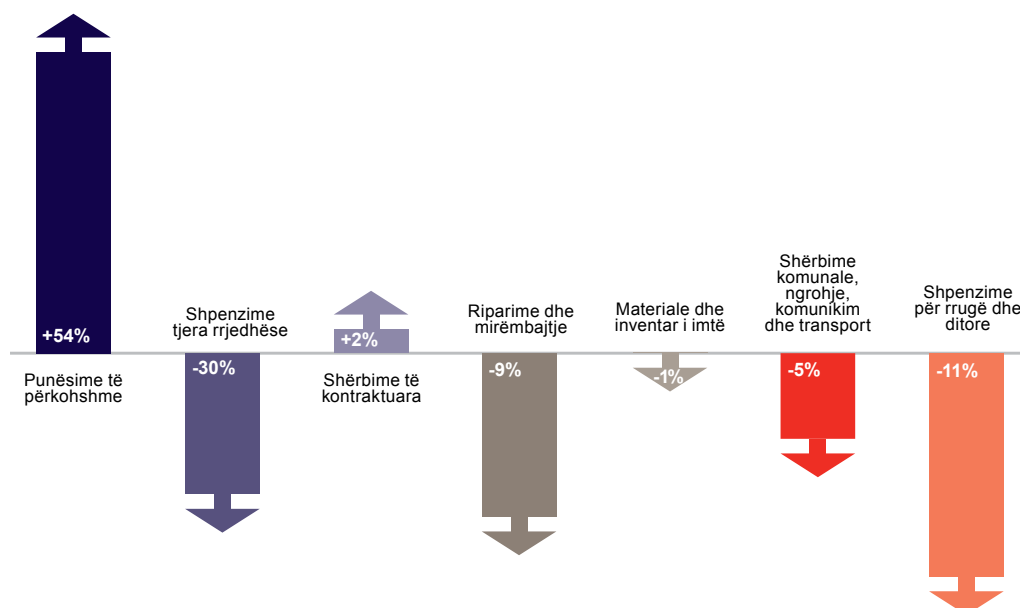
+54%
Punësime të përkohshme

Shpenzime tjera rrjedhëse
-30%

+2%
Shërbime të kontraktuara

Riparime dhe mirëmbajtje
-9%

Materiale dhe inventar i imtë
-1%

Shërbime komunale, ngrohje, komunikim dhe transport
-5%

Shpenzime për rrugë dhe ditore
-11%